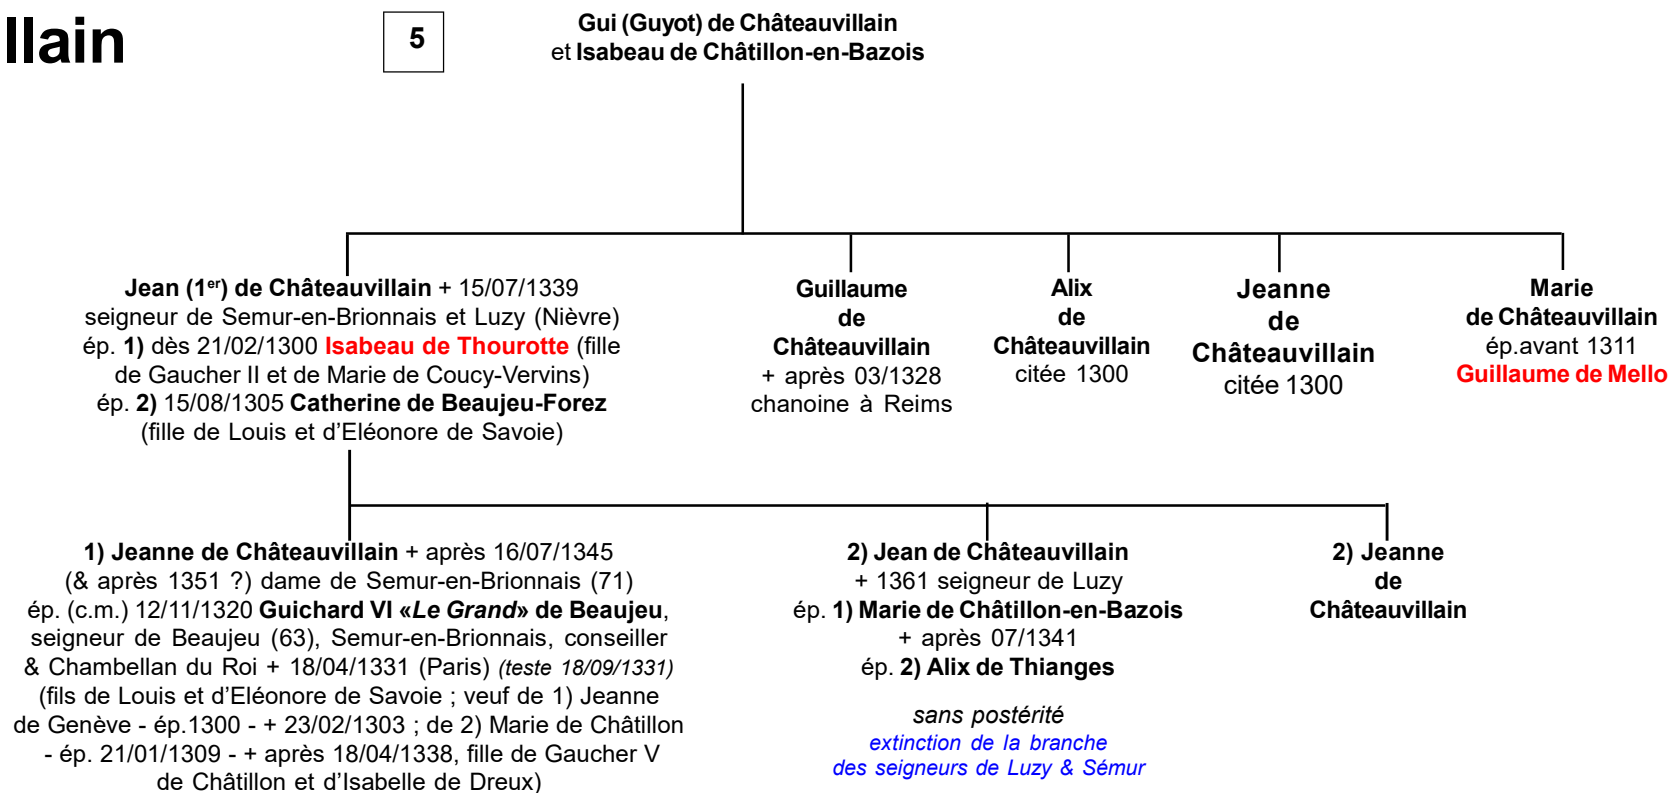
llain

5

Gui (Guyot) de Châteauvillain et Isabeau de Châtillon-en-Bazois

Jean (1$^{er}$) de Châteauvillain + 15/07/1339 seigneur de Semur-en-Brionnais et Luzy (Nièvre) ép. 1) dès 21/02/1300 Isabeau de Thourotte (fille de Gaucher II et de Marie de Coucy-Vervins) ép. 2) 15/08/1305 Catherine de Beaujeu-Forez (fille de Louis et d'Eléonore de Savoie)

Guillaume de Châteauvillain + après 03/1328 chanoine à Reims

Alix de Châteauvillain citée 1300

Jeanne de Châteauvillain citée 1300

Marie de Châteauvillain ép.avant 1311 Guillaume de Mello

1) Jeanne de Châteauvillain + après 16/07/1345 (& après 1351 ?) dame de Semur-en-Brionnais (71) ép. (c.m.) 12/11/1320 Guichard VI «Le Grand» de Beaujeu, seigneur de Beaujeu (63), Semur-en-Brionnais, conseiller & Chambellan du Roi + 18/04/1331 (Paris) (teste 18/09/1331) (fils de Louis et d'Eléonore de Savoie ; veuf de 1) Jeanne de Genève - ép.1300 - + 23/02/1303 ; de 2) Marie de Châtillon - ép. 21/01/1309 - + après 18/04/1338, fille de Gaucher V de Châtillon et d'Isabelle de Dreux)

2) Jean de Châteauvillain + 1361 seigneur de Luzy ép. 1) Marie de Châtillon-en-Bazois + après 07/1341 ép. 2) Alix de Thianges

sans postérité
extinction de la branche des seigneurs de Luzy & Sémur

2) Jeanne de Châteauvillain